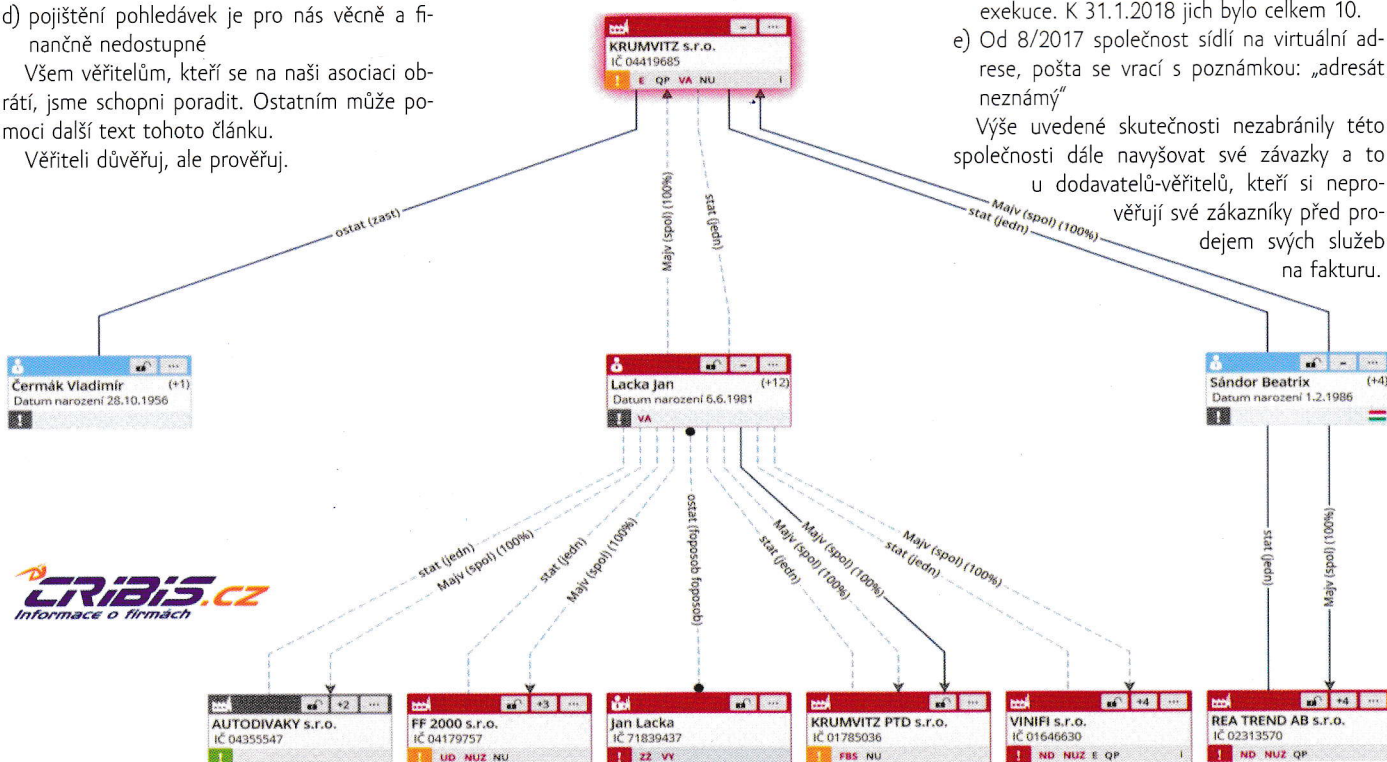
d) pojištění pohledávek je pro nás věcně a finančně nedostupné

Všem věřitelům, kteří se na naši asociaci obrátí, jsme schopni poradit. Ostatním může pomoci další text tohoto článku.

Věřiteli důvěřuj, ale prověřuj.

exekuce. K 31.1.2018 jich bylo celkem 10.

e) Od 8/2017 společnost sídlí na virtuální adrese, pošta se vrací s poznámkou: „adresát neznámý"

Výše uvedené skutečnosti nezabránily této společnosti dále navyšovat své závazky a to u dodavatelů-věřitelů, kteří si neprověřují své zákazníky před prodejem svých služeb na fakturu.

KRUMVITZ s.r.o.
IČ 04419685
! E QP VA NU i

ostat (zast)
Majv (spol) (100%)
stat (jedn)
Majv (spol) (100%)
stat (jedn)

Čermák Vladimír (+1)
Datum narození 28.10.1956
!

Lacka Jan (+12)
Datum narození 6.6.1981
! VA

Sándor Beatrix (+4)
Datum narození 1.2.1986
!

stat (jedn)
Majv (spol) (100%)
stat (jedn)
Majv (spol) (100%)
ostat (foposob foposob)
Majv (spol) (100%)
Majv (spol) (100%)
stat (jedn)
Majv (spol) (100%)
stat (jedn)
stat (jedn)
Majv (spol) (100%)

CRIBIS.cz
Informace o firmách

AUTODIVAKY s.r.o.
IČ 04355547
+2

FF 2000 s.r.o.
IČ 04179757
! UD NUZ NU
+3

Jan Lacka
IČ 71839437
! ZZ VY

KRUMVITZ PTD s.r.o.
IČ 01785036
! FBS NU

VINIFI s.r.o.
IČ 01646630
! ND NUZ E QP i
+4

REA TREND AB s.r.o.
IČ 02313570
! ND NUZ QP
+4